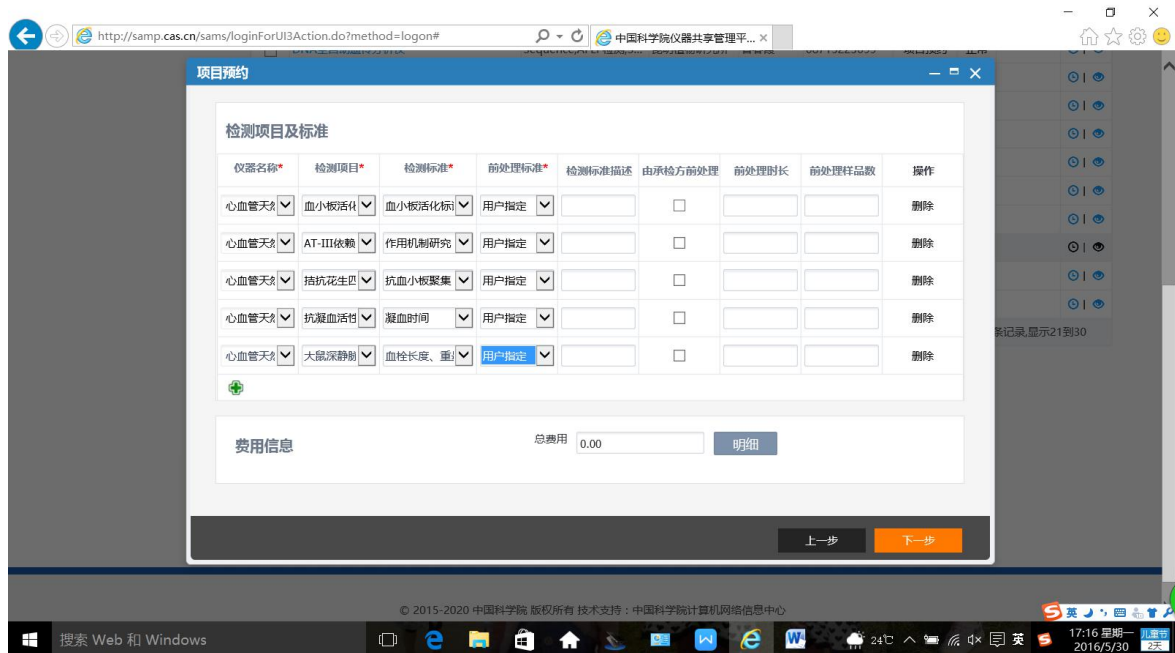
http://samp.cas.cn/sams/loginForUI3Action.do?method=logon#

中国科学院仪器共享管理平... ×

项目预约

检测项目及标准

| 仪器名称* | 检测项目* | 检测标准* | 前处理标准* | 检测标准描述 | 由承检方前处理 | 前处理时长 | 前处理样品数 | 操作 |
|---|---|---|---|---|---|---|---|---|
| 心血管天然 | 血小板活化 | 血小板活化标 | 用户指定 | | ☐ | | | 删除 |
| 心血管天然 | AT-III依赖 | 作用机制研究 | 用户指定 | | ☐ | | | 删除 |
| 心血管天然 | 拮抗花生四 | 抗血小板聚集 | 用户指定 | | ☐ | | | 删除 |
| 心血管天然 | 抗凝血活性 | 凝血时间 | 用户指定 | | ☐ | | | 删除 |
| 心血管天然 | 大鼠深静脉 | 血栓长度、重 | 用户指定 | | ☐ | | | 删除 |

费用信息

总费用 0.00

明细

上一步

下一步

条记录,显示21到30

© 2015-2020 中国科学院 版权所有 技术支持：中国科学院计算机网络信息中心

搜索 Web 和 Windows

24℃ 英

17:16 星期一 2016/5/30